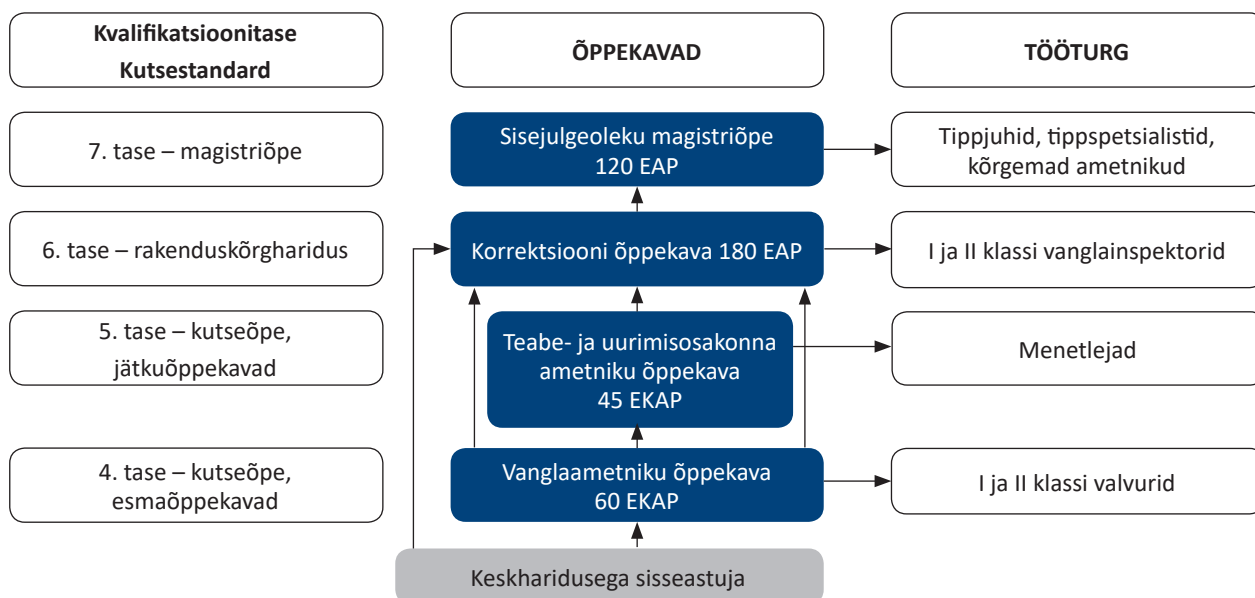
Kvalifikatsioonitase Kutsestandard

ÕPPEKAVAD

TÖÖTURG

7. tase – magistriõpe

Sisejulgeoleku magistriõpe 120 EAP

Tippjuhid, tippspetsialistid, kõrgemad ametnikud

6. tase – rakenduskõrgharidus

Korrektsiooni õppekava 180 EAP

I ja II klassi vanglainspektorid

5. tase – kutseõpe, jätkuõppekavad

Teabe- ja uurimisosakonna ametniku õppekava 45 EKAP

Menetlejad

4. tase – kutseõpe, esmaõppekavad

Vanglaametniku õppekava 60 EKAP

I ja II klassi valvurid

Keskharidusega sisseastuja